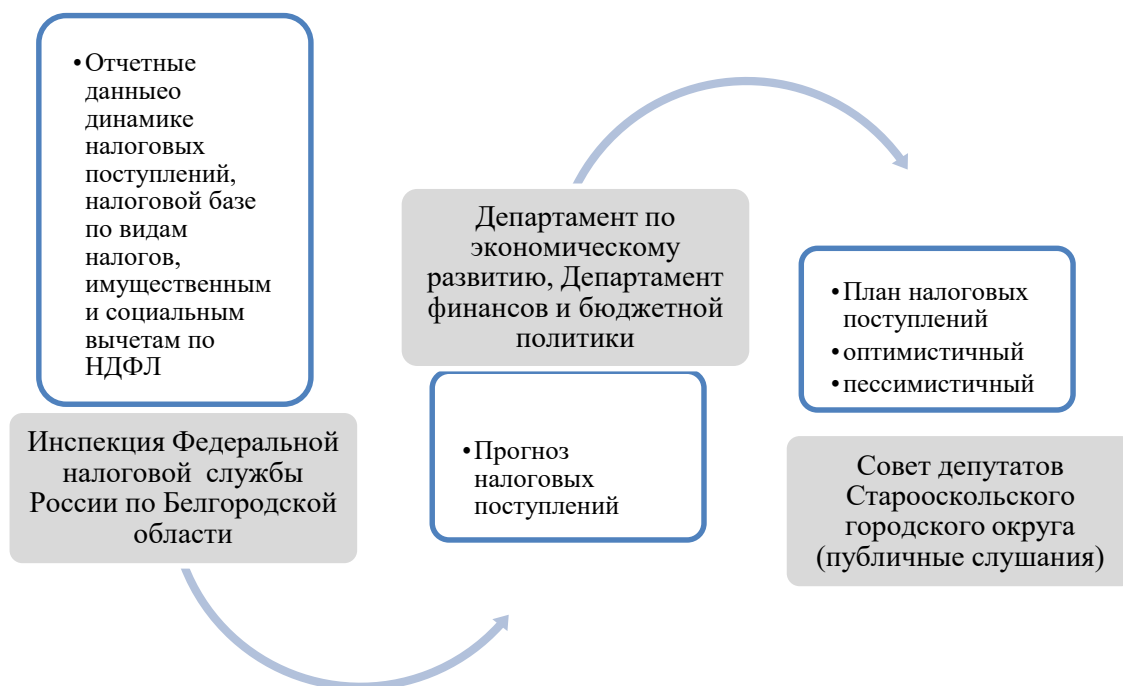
• Отчетные данныео динамике налоговых поступлений, налоговой базе по видам налогов, имущественным и социальным вычетам по НДФЛ

Инспекция Федеральной налоговой службы России по Белгородской области

Департамент по экономическому развитию, Департамент финансов и бюджетной политики

• Прогноз налоговых поступлений

• План налоговых поступлений
• оптимистичный
• пессимистичный

Совет депутатов Старооскольского городского округа (публичные слушания)